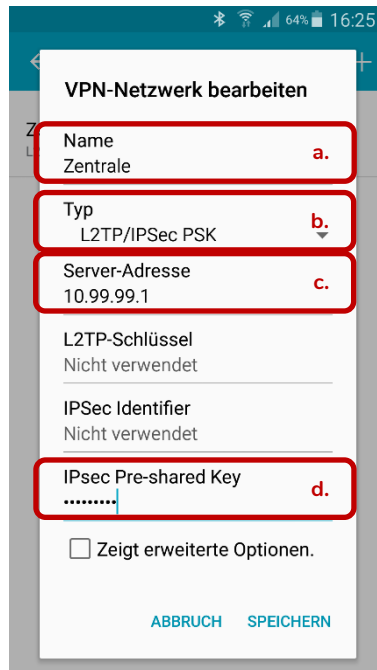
64% 16:25

VPN-Netzwerk bearbeiten

Name
Zentrale
a.

Typ
L2TP/IPSec PSK
b.

Server-Adresse
10.99.99.1
c.

L2TP-Schlüssel
Nicht verwendet

IPSec Identifier
Nicht verwendet

IPsec Pre-shared Key
•••••••••
d.

Zeigt erweiterte Optionen.

ABBRUCH SPEICHERN